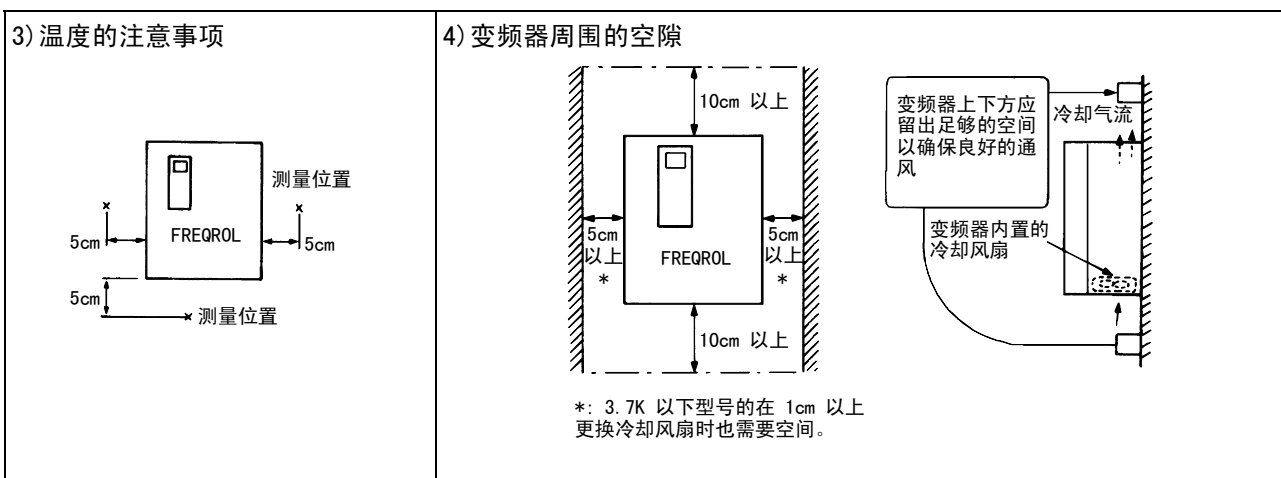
3)温度的注意事项

测量位置

5cm

FREQROL

5cm

5cm

测量位置

4)变频器周围的空隙

10cm 以上

5cm 以上 *

FREQROL

5cm 以上 *

10cm 以上

*: 3.7K 以下型号的在 1cm 以上
更换冷却风扇时也需要空间。

变频器上下方应留出足够的空间以确保良好的通风

冷却气流

变频器内置的冷却风扇